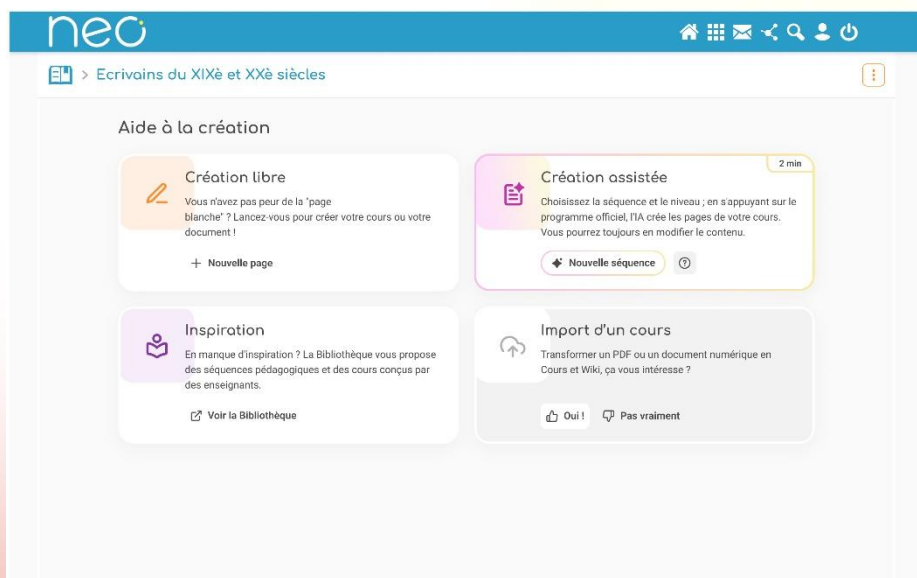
neo

> Ecrivains du XIXè et XXè siècles

Aide à la création

Création libre

Vous n'avez pas peur de la "page blanche" ? Lancez-vous pour créer votre cours ou votre document !

+ Nouvelle page

2 min

Création assistée

Choisissez la séquence et le niveau ; en s'appuyant sur le programme officiel, l'IA crée les pages de votre cours. Vous pourrez toujours en modifier le contenu.

Nouvelle séquence

?

Inspiration

En manque d'inspiration ? La Bibliothèque vous propose des séquences pédagogiques et des cours conçus par des enseignants.

Voir la Bibliothèque

Import d'un cours

Transformer un PDF ou un document numérique en Cours et Wiki, ça vous intéresse ?

Oui !

Pas vraiment